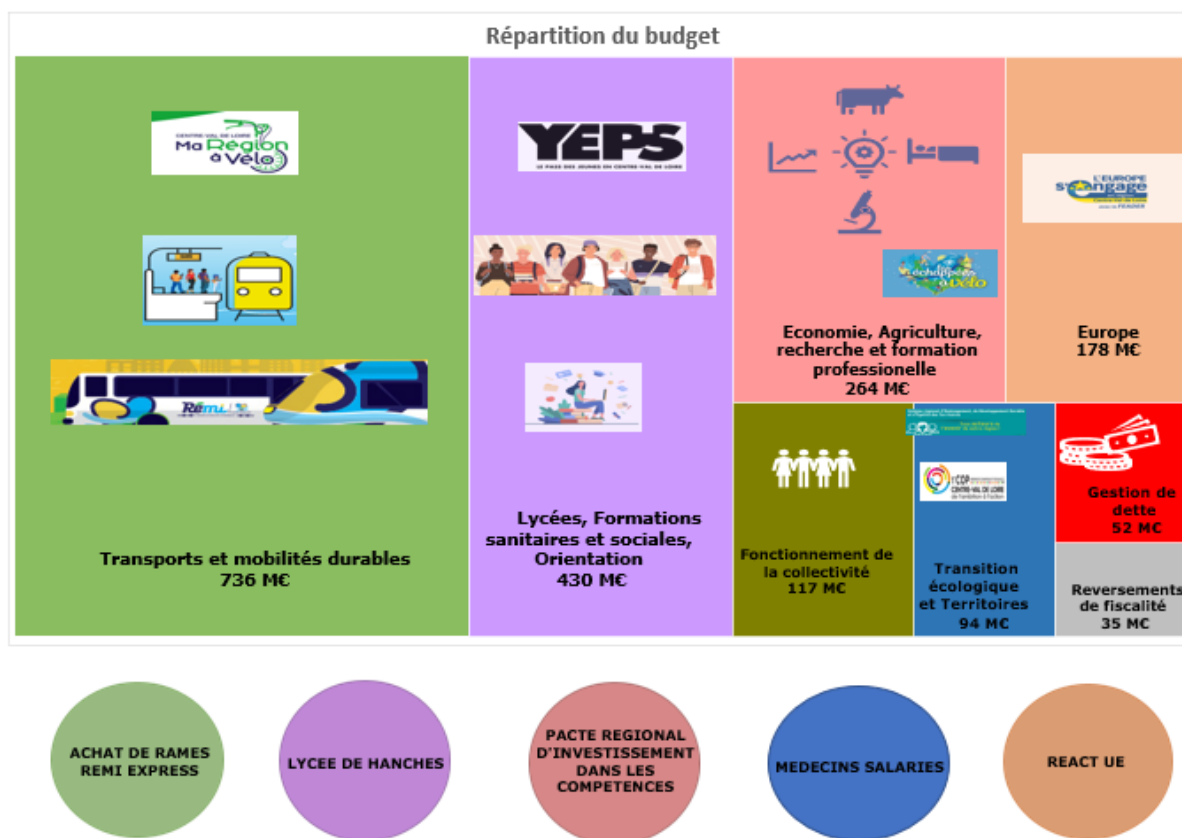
Répartition du budget

CENTRE-VAL DE LOIRE
Ma Région à Vélo

Rémi

Transports et mobilités durables
736 M€

YEPS
LE PASS DES JEUNES EN CENTRE-VAL DE LOIRE

Lycées, Formations sanitaires et sociales, Orientation
430 M€

échappées à vélo

Economie, Agriculture, recherche et formation professionnelle
264 M€

L'EUROPE s'engage
Centre-Val de Loire
avec le FEADER

Europe
178 M€

Fonctionnement de la collectivité
117 M€

CDP
CENTRE-VAL DE LOIRE

Transition écologique et Territoires
94 M€

Gestion de dette
52 M€

Reversements de fiscalité
35 M€

ACHAT DE RAMES REMI EXPRESS

LYCEE DE HANCHES

PACTE REGIONAL D'INVESTISSEMENT DANS LES COMPETENCES

MEDECINS SALARIES

REACT UE